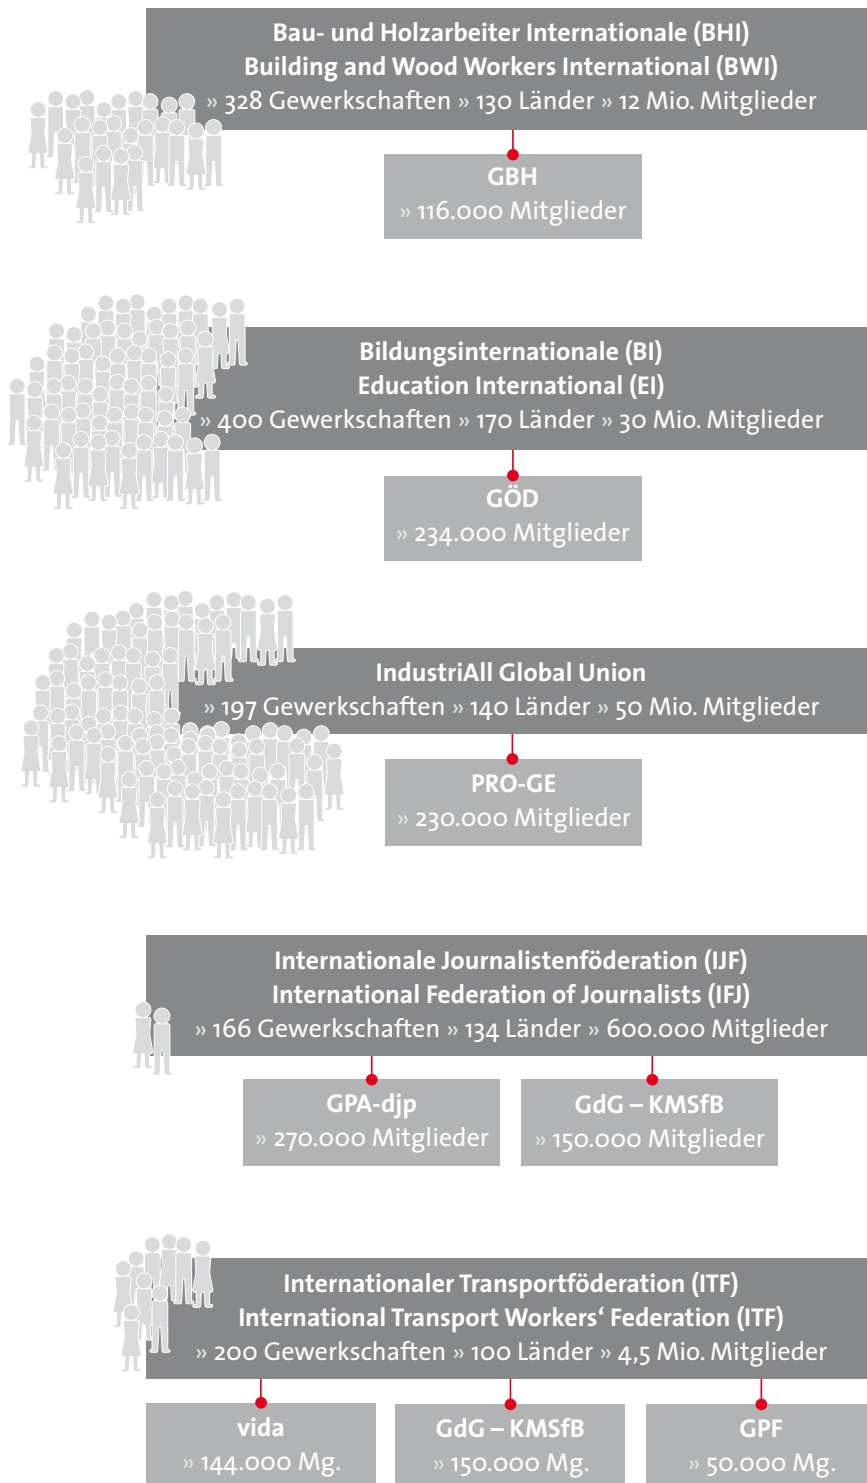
Bau- und Holzarbeiter Internationale (BHI)
Building and Wood Workers International (BWI)
» 328 Gewerkschaften » 130 Länder » 12 Mio. Mitglieder

GBH
» 116.000 Mitglieder

Bildungsinternationale (BI)
Education International (EI)
» 400 Gewerkschaften » 170 Länder » 30 Mio. Mitglieder

GÖD
» 234.000 Mitglieder

IndustriAll Global Union
» 197 Gewerkschaften » 140 Länder » 50 Mio. Mitglieder

PRO-GE
» 230.000 Mitglieder

Internationale Journalistenföderation (IJF)
International Federation of Journalists (IFJ)
» 166 Gewerkschaften » 134 Länder » 600.000 Mitglieder

GPA-djp
» 270.000 Mitglieder

GdG – KMSfB
» 150.000 Mitglieder

Internationaler Transportföderation (ITF)
International Transport Workers‘ Federation (ITF)
» 200 Gewerkschaften » 100 Länder » 4,5 Mio. Mitglieder

vida
» 144.000 Mg.

GdG – KMSfB
» 150.000 Mg.

GPF
» 50.000 Mg.